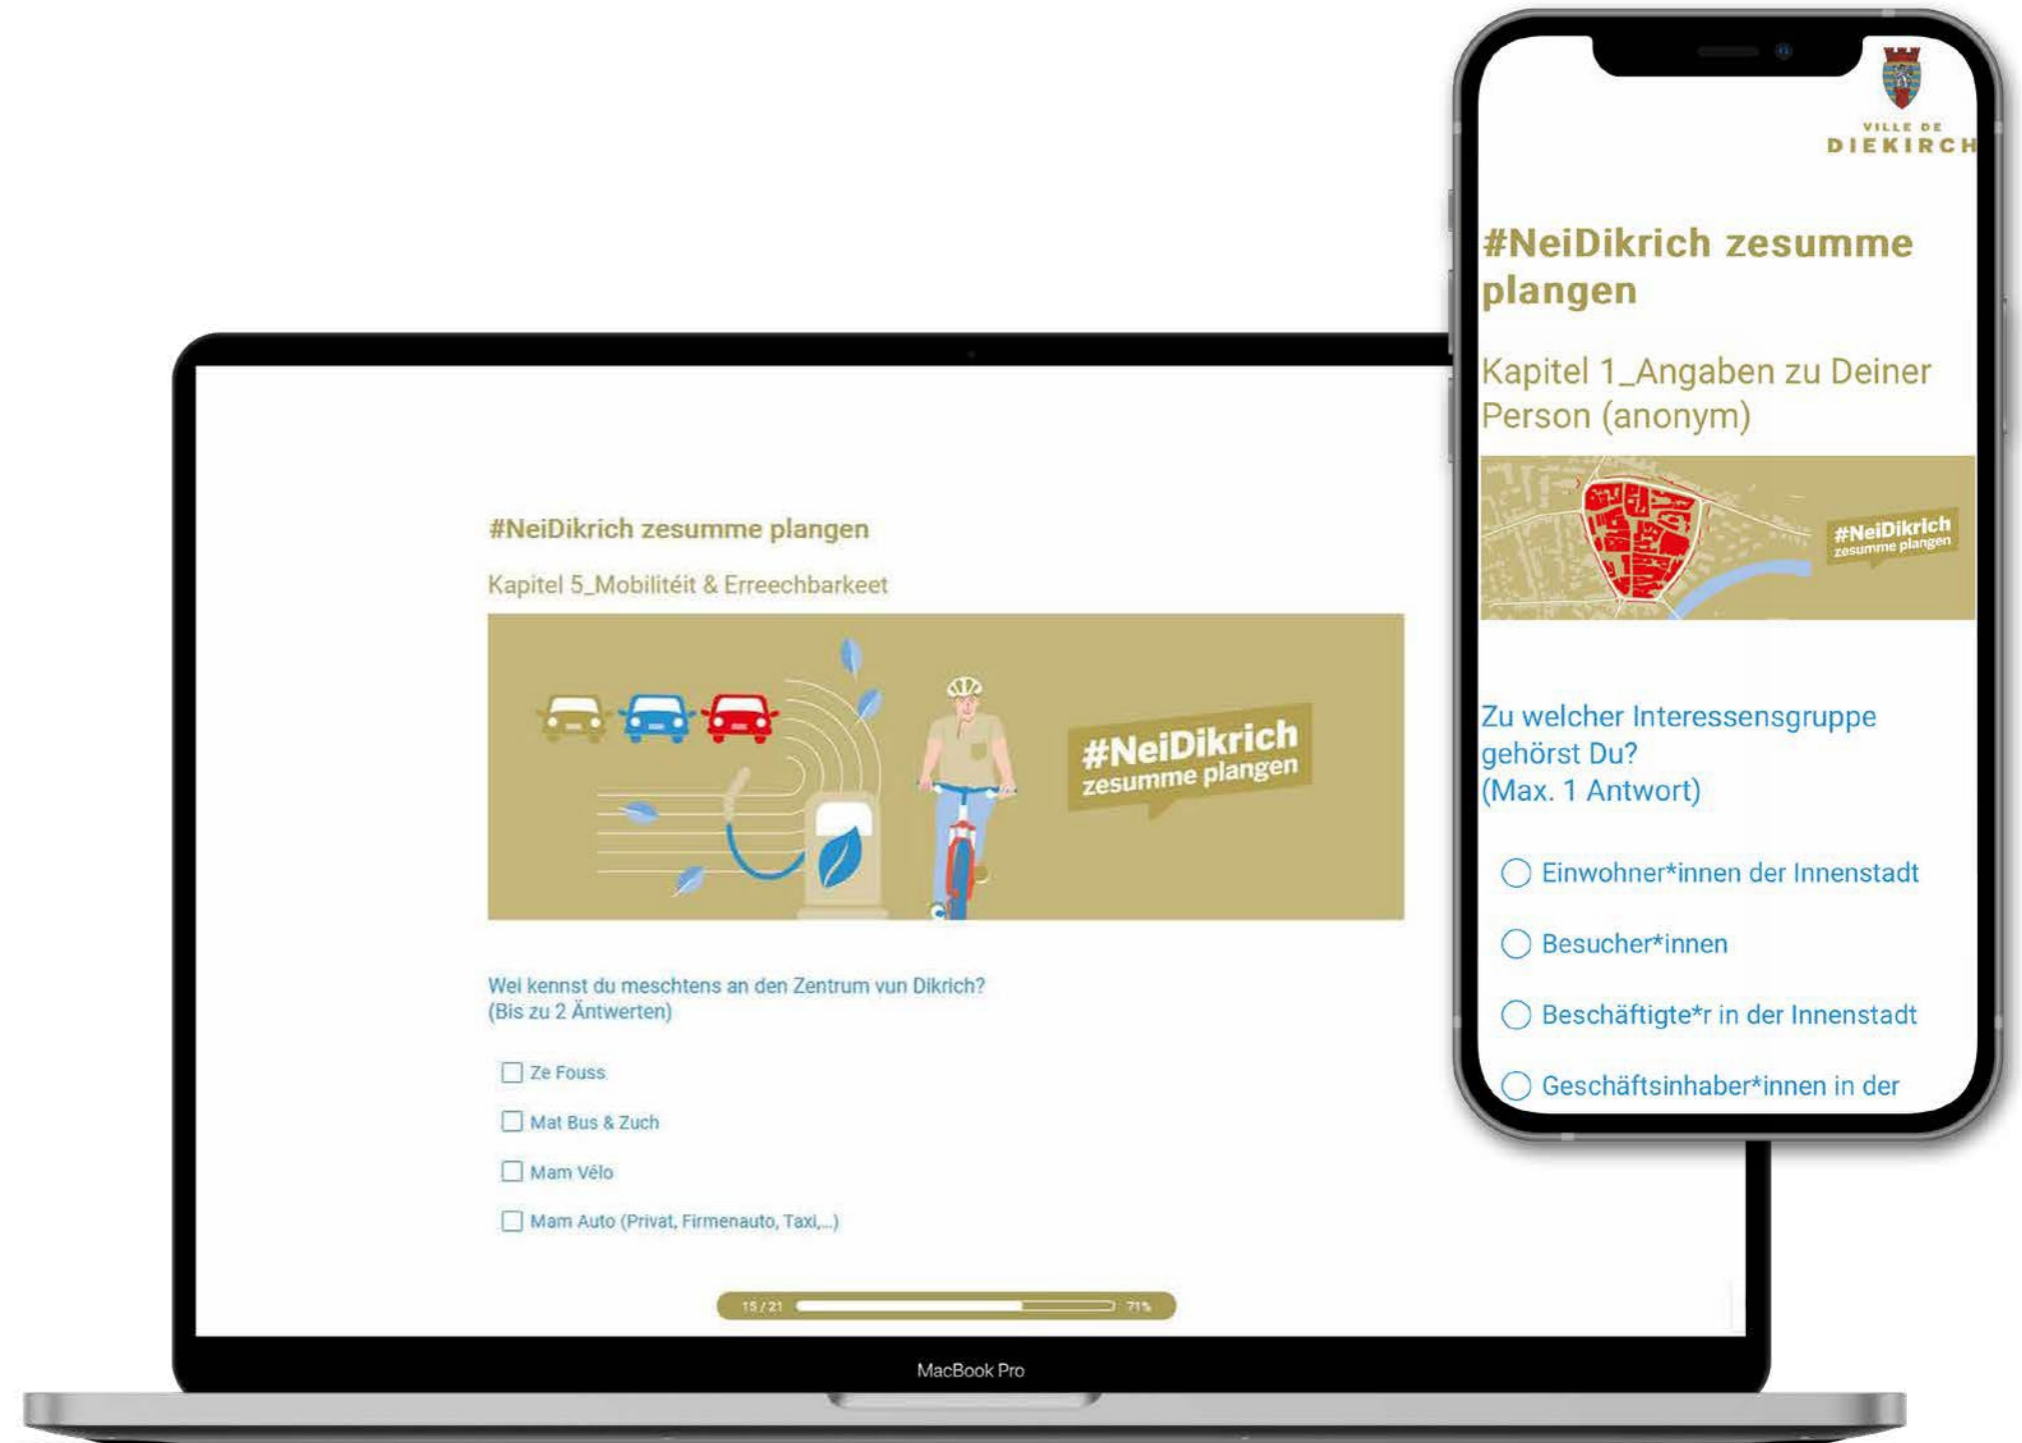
#NeiDikrich zesumme plangen

Kapitel 5_Mobilitéit & Erreechbarkeet

#NeiDikrich zesumme plangen

Wei kennst du meschtens an den Zentrum vun Dikrich?
(Bis zu 2 Äntwerten)

Ze Fouss

Mat Bus & Zuch

Mam Vélo

Mam Auto (Privat, Firmenauto, Taxi,...)

15 / 21 71%

MacBook Pro

VILLE DE DIEKIRCH

#NeiDikrich zesumme plangen

Kapitel 1_Angaben zu Deiner Person (anonym)

#NeiDikrich zesumme plangen

Zu welcher Interessensgruppe gehörst Du?
(Max. 1 Antwort)

Einwohner*innen der Innenstadt

Besucher*innen

Beschäftigte*r in der Innenstadt

Geschäftsinhaber*innen in der